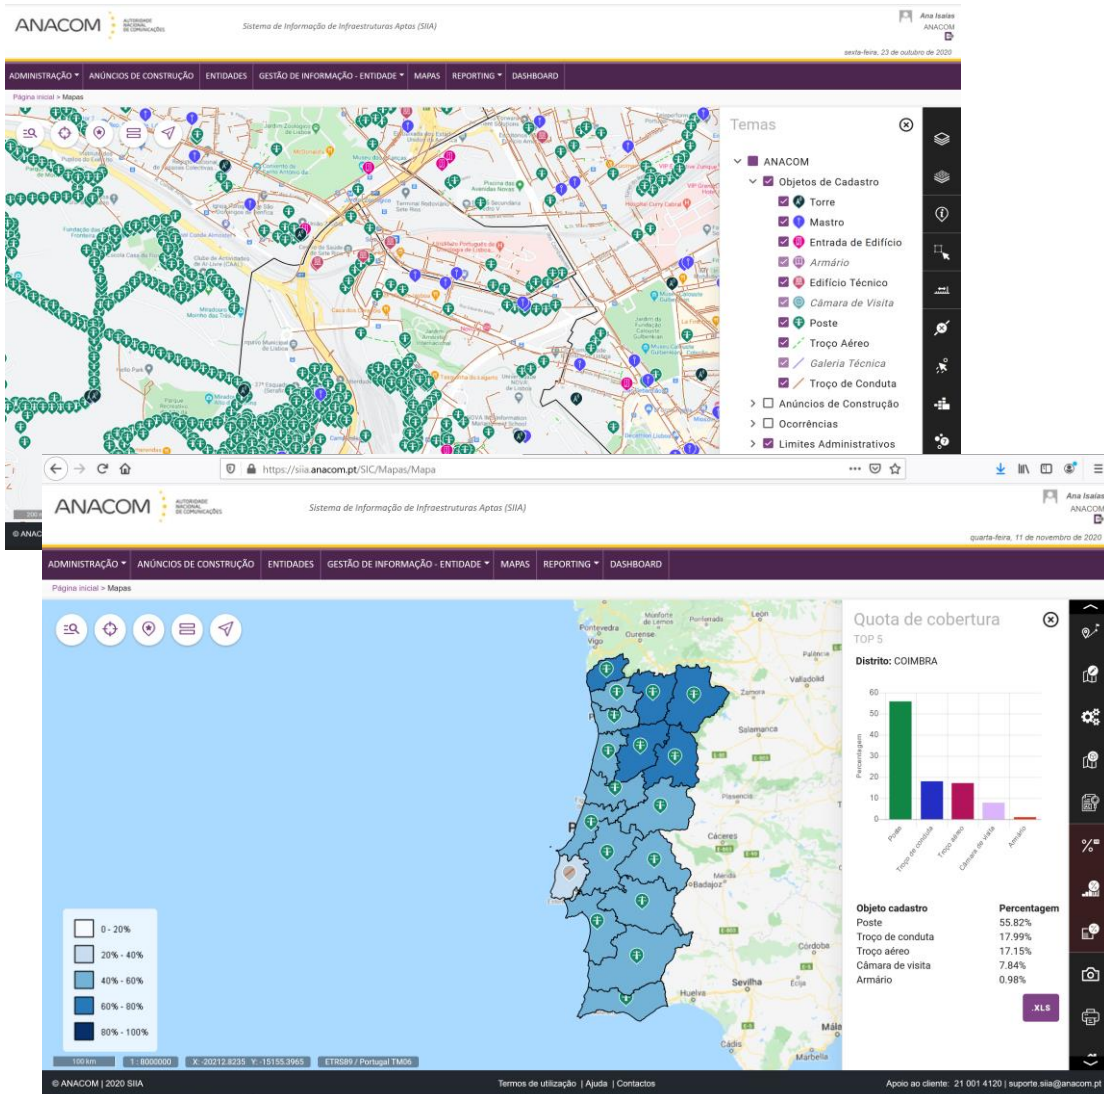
ANACOM AUTORIDADE NACIONAL DE COMUNICAÇÕES

Sistema de Informação de Infraestruturas Aptas (SIIA)

Ana Isaías
ANACOM

sexta-feira, 23 de outubro de 2020

ADMINISTRAÇÃO ▾ ANÚNCIOS DE CONSTRUÇÃO ENTIDADES GESTÃO DE INFORMAÇÃO - ENTIDADE ▾ MAPAS REPORTING ▾ DASHBOARD

Página inicial > Mapas

Temas

ANACOM
Objetos de Cadastro
Torre
Mastro
Entrada de Edifício
Armário
Edifício Técnico
Câmara de Visita
Poste
Troço Aéreo
Galeria Técnica
Troço de Conduta
Anúncios de Construção
Ocorrências
Limites Administrativos

https://siia.anacom.pt/SIC/Mapas/Mapa

ANACOM AUTORIDADE NACIONAL DE COMUNICAÇÕES

Sistema de Informação de Infraestruturas Aptas (SIIA)

Ana Isaías
ANACOM

quarta-feira, 11 de novembro de 2020

ADMINISTRAÇÃO ▾ ANÚNCIOS DE CONSTRUÇÃO ENTIDADES GESTÃO DE INFORMAÇÃO - ENTIDADE ▾ MAPAS REPORTING ▾ DASHBOARD

Página inicial > Mapas

Quota de cobertura
TOP 5
Distrito: COIMBRA

Percentagem
60
50
40
30
20
10
0
Poste
Troço de conduta
Troço aéreo
Câmara de visita
Armário

| Objeto cadastro | Percentagem |
|---|---|
| Poste | 55.82% |
| Troço de conduta | 17.99% |
| Troço aéreo | 17.15% |
| Câmara de visita | 7.84% |
| Armário | 0.98% |

.XLS

0 - 20%
20% - 40%
40% - 60%
60% - 80%
80% - 100%

100 km 1 : 8000000 X: -20212.8235 Y: -15155.3965 ETRS89 / Portugal TM06

© ANACOM | 2020 SIIA

Termos de utilização | Ajuda | Contactos

Apoio ao cliente: 21 001 4120 | suporte.siia@anacom.pt